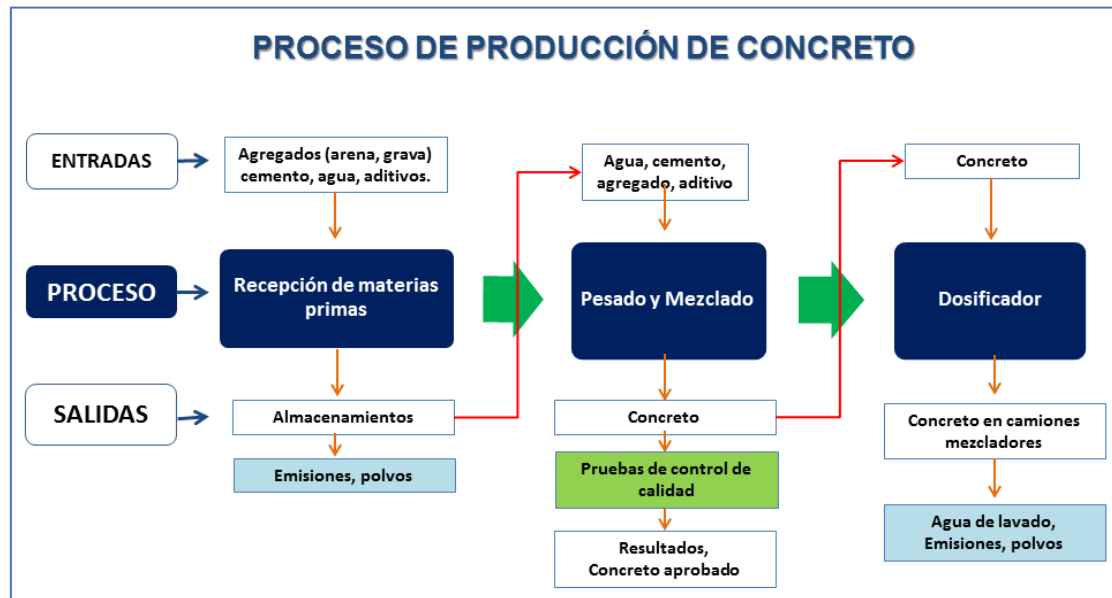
PROCESO DE PRODUCCIÓN DE CONCRETO

ENTRADAS

Agregados (arena, grava) cemento, agua, aditivos.

Agua, cemento, agregado, aditivo

Concreto

PROCESO

Recepción de materias primas

Pesado y Mezclado

Dosificador

SALIDAS

Almacenamientos

Emisiones, polvos

Concreto

Pruebas de control de calidad

Resultados, Concreto aprobado

Concreto en camiones mezcladores

Agua de lavado, Emisiones, polvos